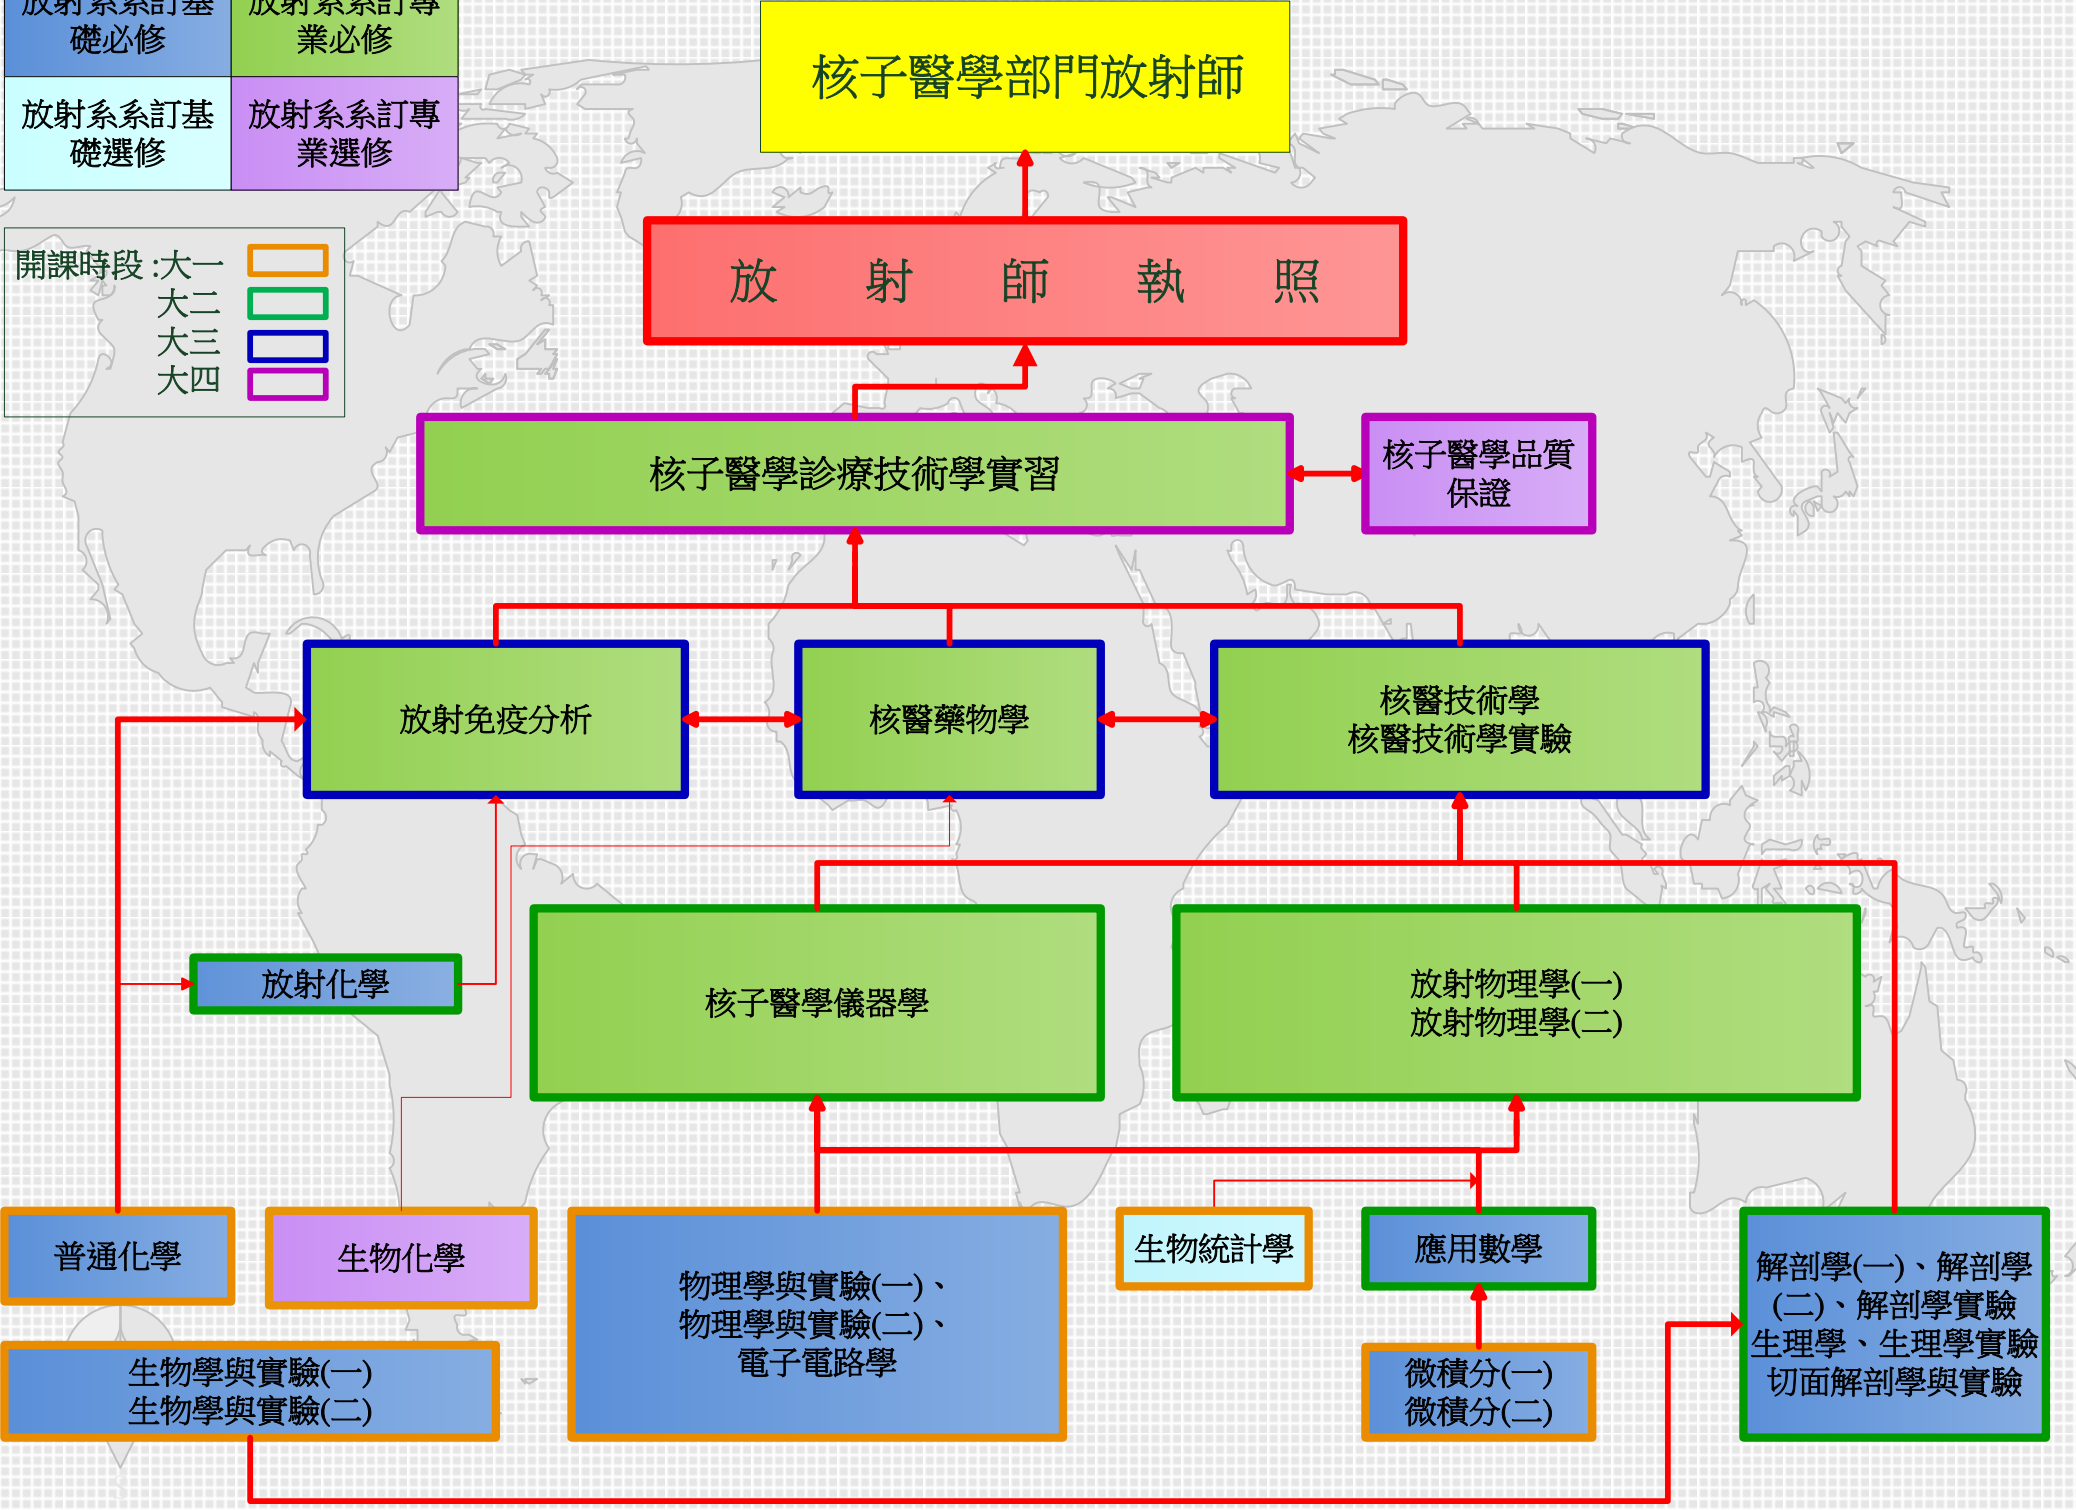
| 放射系系訂基礎必修 | 放射系系訂專業必修 |
|---|---|
| 放射系系訂基礎選修 | 放射系系訂專業選修 |

開課時段 :大一
大二
大三
大四

核子醫學部門放射師

放 射 師 執 照

核子醫學診療技術學實習

核子醫學品質保證

放射免疫分析

核醫藥物學

核醫技術學
核醫技術學實驗

放射化學

核子醫學儀器學

放射物理學(一)
放射物理學(二)

普通化學

生物化學

物理學與實驗(一)、
物理學與實驗(二)、
電子電路學

生物統計學

應用數學

解剖學(一)、解剖學(二)、解剖學實驗
生理學、生理學實驗
切面解剖學與實驗

生物學與實驗(一)
生物學與實驗(二)

微積分(一)
微積分(二)